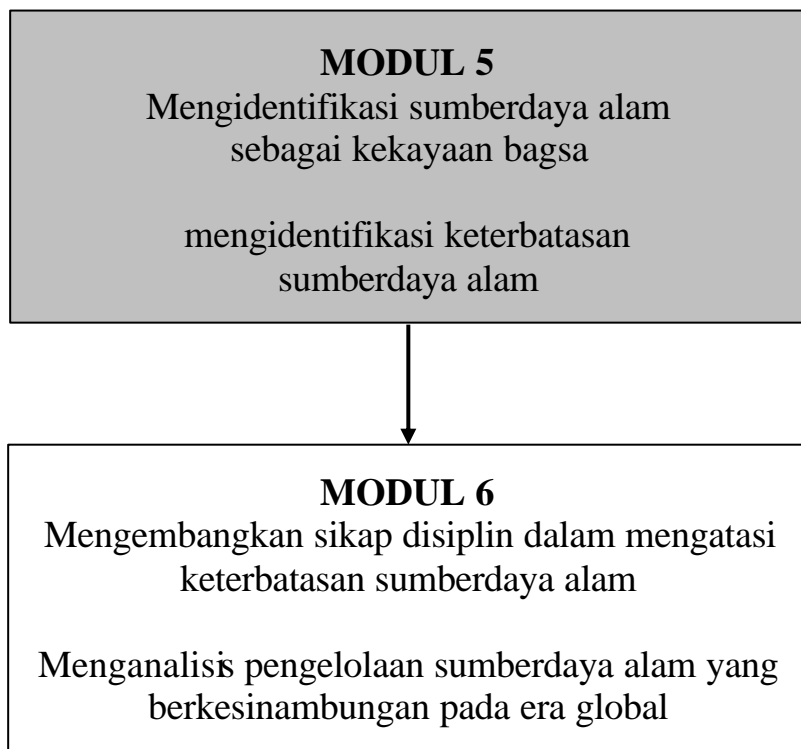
**MODUL 5**
Mengidentifikasi sumberdaya alam sebagai kekayaan bagsa

mengidentifikasi keterbatasan sumberdaya alam

**MODUL 6**
Mengembangkan sikap disiplin dalam mengatasi keterbatasan sumberdaya alam

Menganalisis pengelolaan sumberdaya alam yang berkesinambungan pada era global